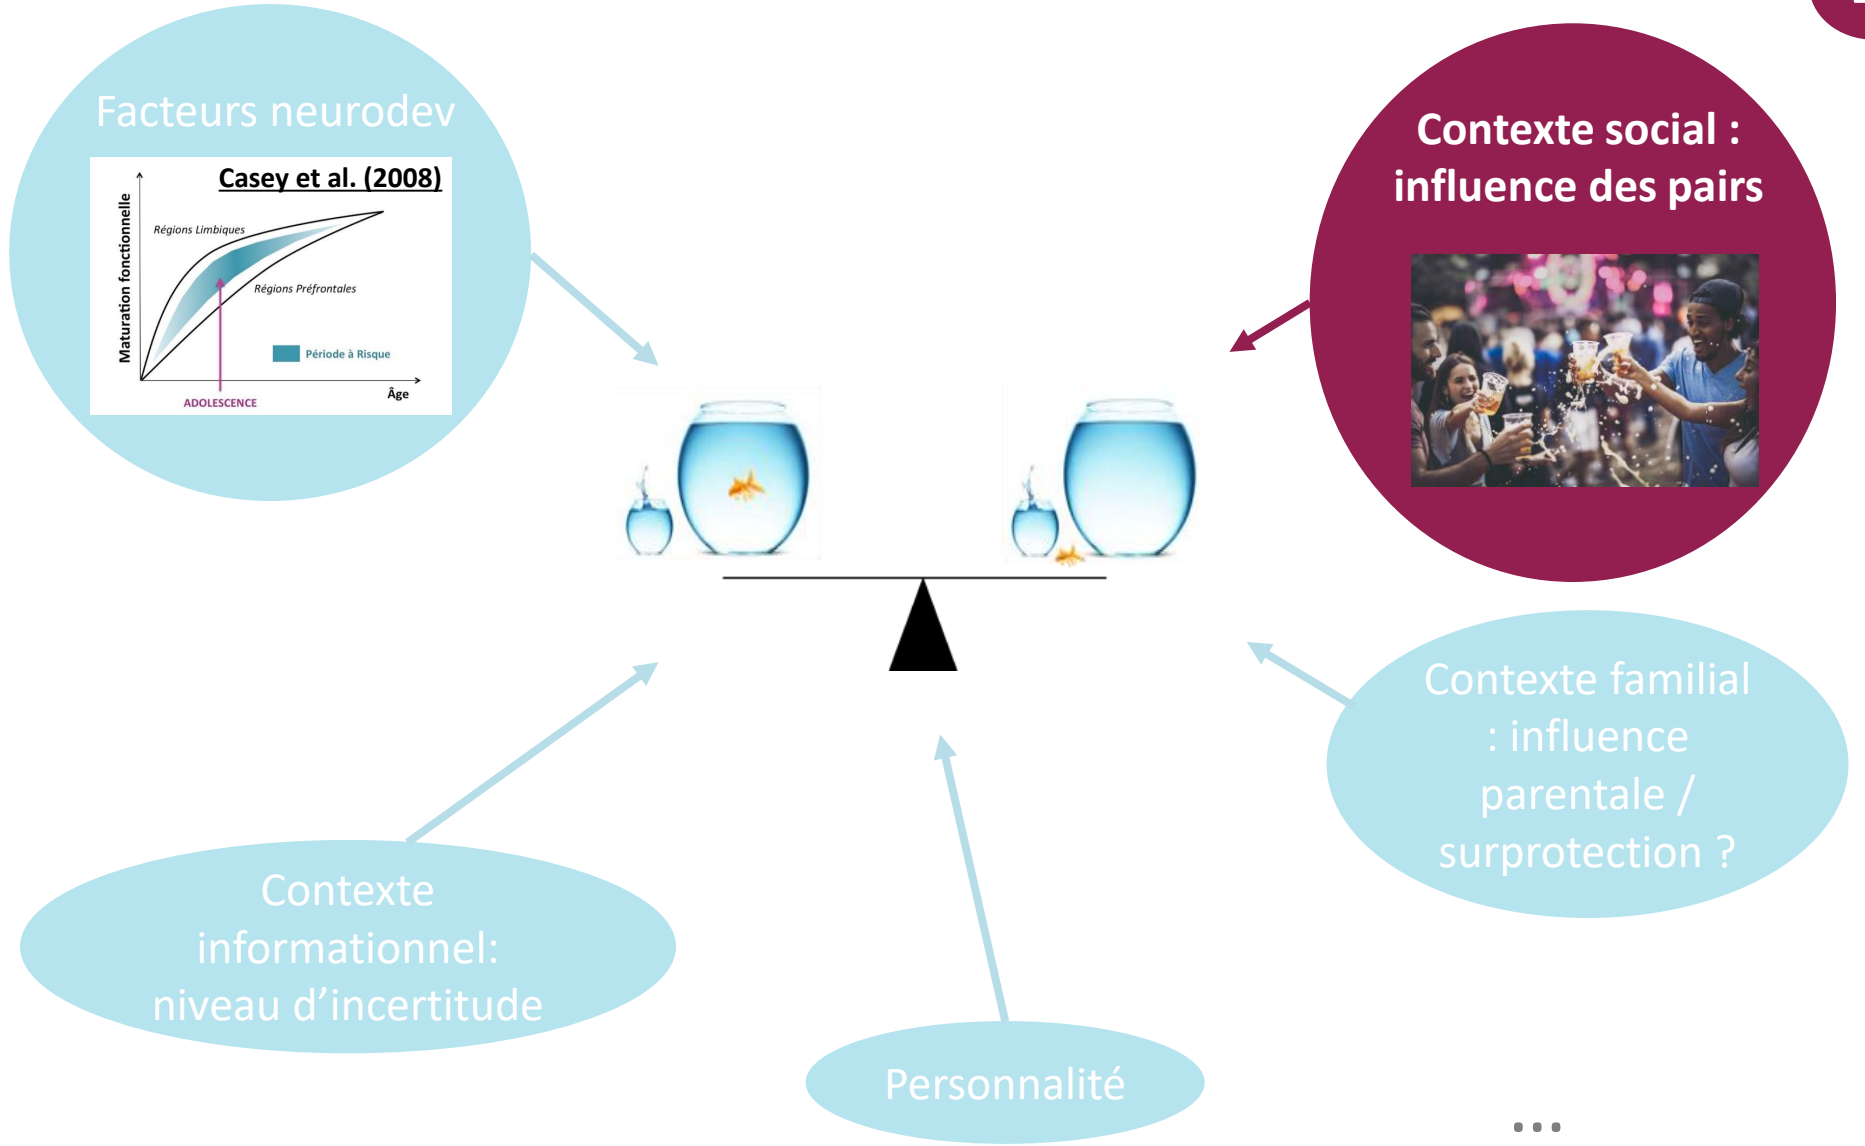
Facteurs neurodev

Casey et al. (2008)

Maturation fonctionnelle

Régions Limbiques

Régions Préfrontales

Période à Risque

ADOLESCENCE

Âge

Contexte social : influence des pairs

Contexte familial : influence parentale / surprotection ?

Contexte informationnel: niveau d’incertitude

Personnalité

...